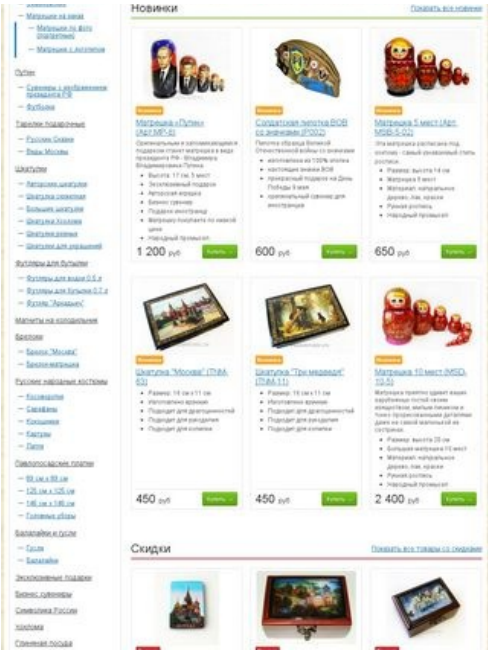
— Матрешки на заказ
— Матрешки по фото (портретные)
— Матрешки с футболистами

Путин
— Сувениры с изображением президента РФ
— Футболки

Тарелки подарочные
— Русские Сказки
— Виды Москвы

Шкатулки
— Авторские шкатулки
— Шкатулки семейные
— Большие шкатулки
— Шкатулки Хохлома
— Шкатулки ровные
— Шкатулки для украшений

Футляры для бутылки
— Футляры для водки 0,5 л
— Футляры для бутылки 0,7 л
— Футляр "Ахиллес"

Магниты на холодильник

Брелоки
— Брелок "Москва"
— Брелок-матрешка

Русские народные костюмы
— Косоворотки
— Сарафаны
— Кокошники
— Картузы
— Лапти

Павловопосадские платки
— 89 см х 89 см
— 125 см х 125 см
— 146 см х 146 см
— Головные уборы

Балалайки и гусли
— Гусли
— Балалайки

Эксклюзивные подарки

Бизнес сувениры

Символика России

Хохлома

Глиняная посуда

Новинки
Показать все новинки

Новинка
Матрешка «Путин» (Арт.MP-5)
Оригинальным и запоминающимся подарком станет матрешка в виде президента РФ - Владимира Владимировича Путина
• Высота: 17 см, 5 мест
• Эксклюзивный подарок
• Авторская вещица
• Бизнес сувенир
• Подарок иностранцу
• Матрешку покупать на живой цене
• Народный промысел
1 200 руб
Купить

Новинка
Солдатская пилотка ВОВ со значками (P002)
Пилотка образца Великой Отечественной войны со значками
• изготовлена из 100% хлопка
• настоящие значки ВОВ
• прекрасный подарок на День Победы 9 мая
• оригинальный сувенир для иностранцев
600 руб
Купить

Новинка
Матрешка 5 мест (Арт. MSB-5-02)
Эта матрешка расписана под хохлому - самый узнаваемый стиль росписи.
• Размер: высота 14 см
• Матрешка 5 мест
• Материал: натуральное дерево, лак, краски
• Ручная роспись
• Народный промысел
650 руб
Купить

Новинка
Шкатулка "Москва" (ТНМ-63)
• Размер: 16 см х 11 см
• Изготовлено вручную
• Подходит для драгоценностей
• Подходит для рукоделия
• Подходит для копилки
450 руб
Купить

Новинка
Шкатулка "Три медведя" (ТНМ-11)
• Размер: 16 см х 11 см
• Изготовлено вручную
• Подходит для драгоценностей
• Подходит для рукоделия
• Подходит для копилки
450 руб
Купить

Новинка
Матрешка 10 мест (MSD-10-5)
Матрешка приятно удивит ваших зарубежных гостей своим количеством, милым личиком и тонко прорисованными деталями. Даже на самой маленькой из сестрички.
• Размер: высота 20 см
• Большая матрешка 10 мест
• Материал: натуральное дерево, лак, краски
• Ручная роспись
• Народный промысел
2 400 руб
Купить

Скидки
Показать все товары со скидками